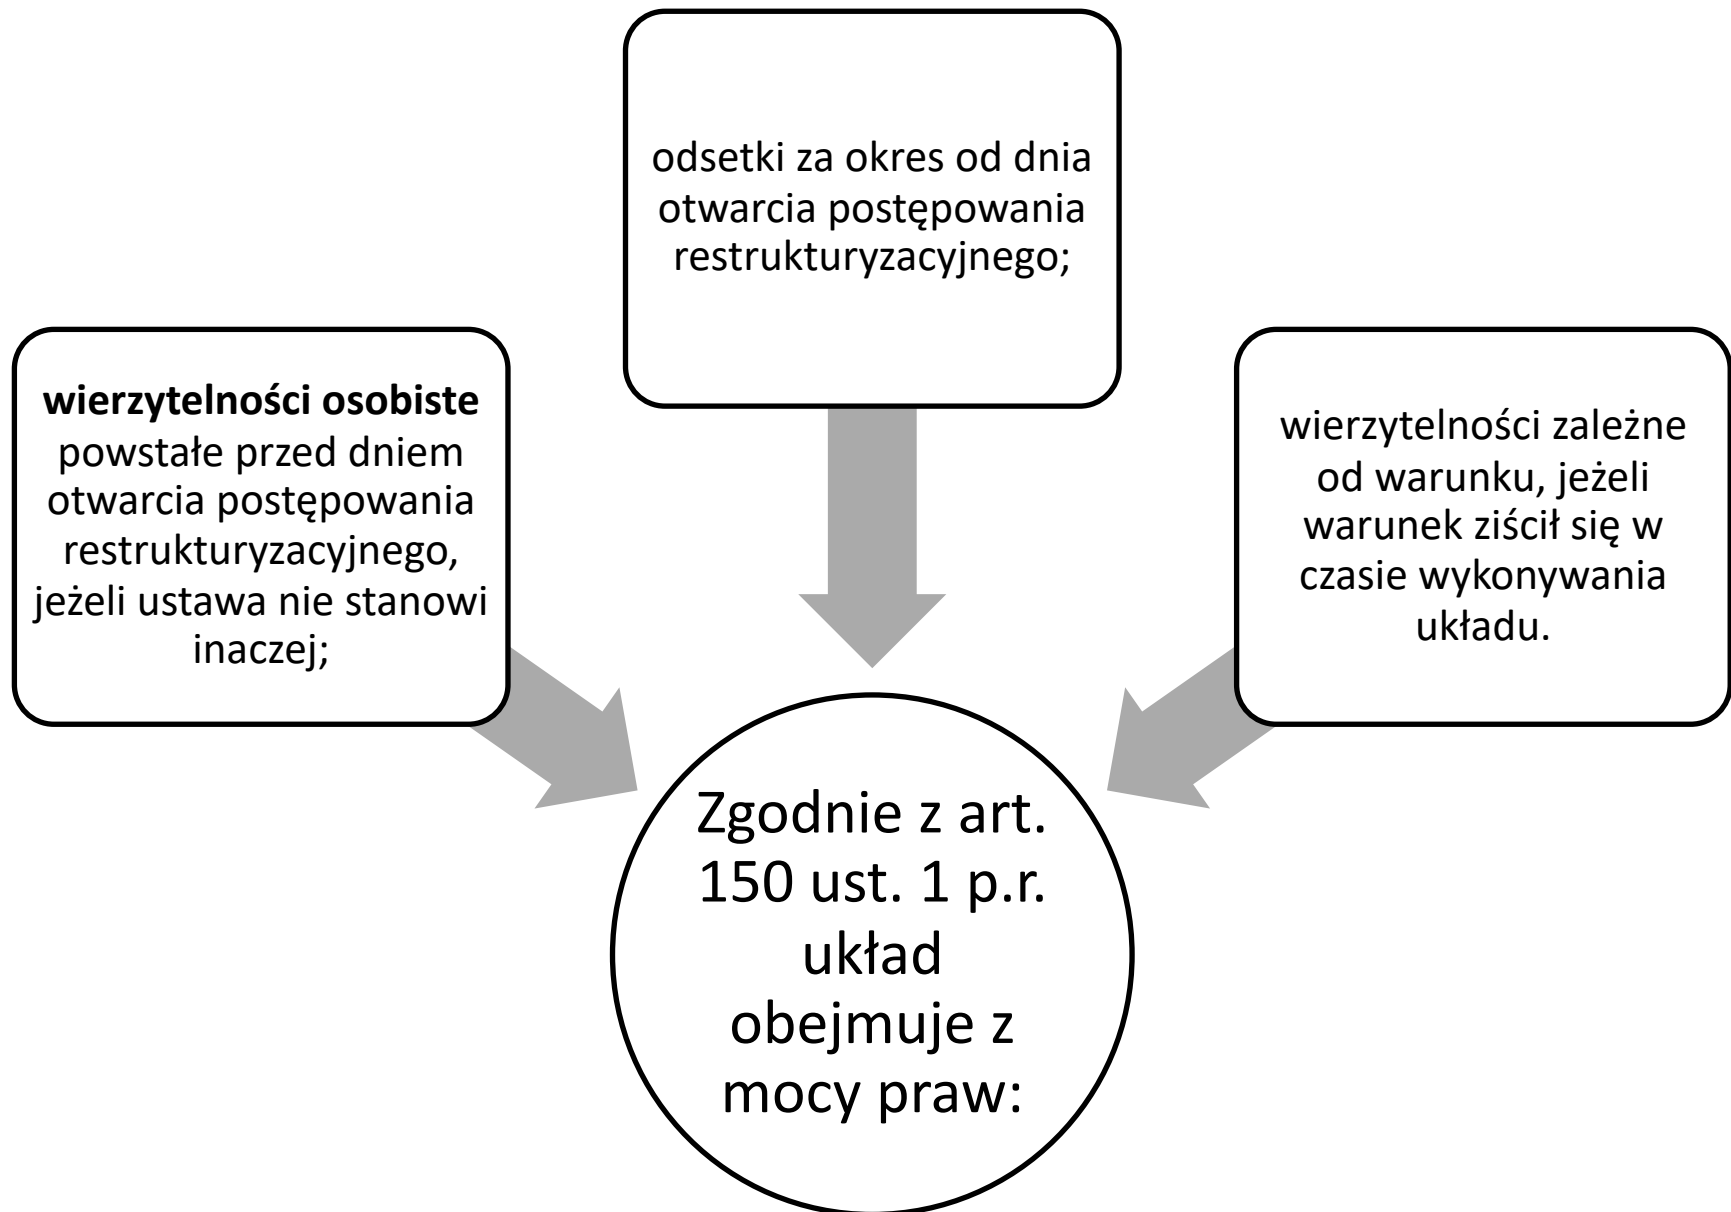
odsetki za okres od dnia otwarcia postępowania restrukturyzacyjnego;

**wierzytelności osobiste** powstałe przed dniem otwarcia postępowania restrukturyzacyjnego, jeżeli ustawa nie stanowi inaczej;

wierzytelności zależne od warunku, jeżeli warunek ziścił się w czasie wykonywania układu.

Zgodnie z art. 150 ust. 1 p.r. układ obejmuje z mocy praw: